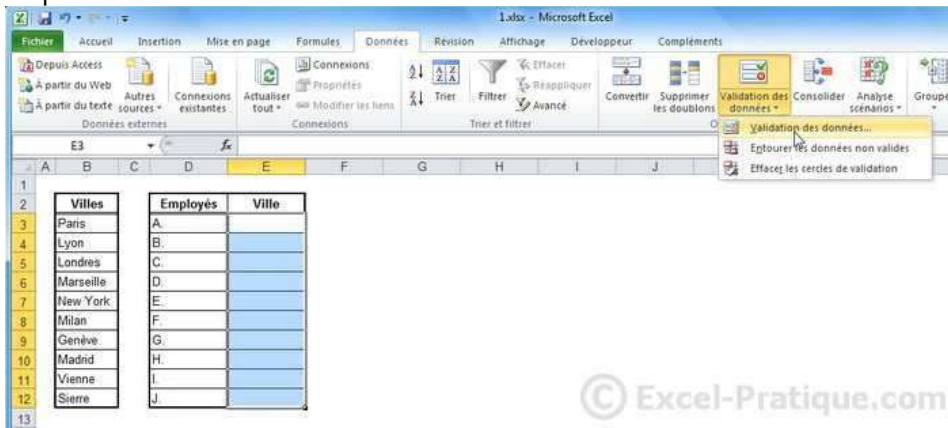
1.xlsx - Microsoft Excel

Fichier | Accueil | Insertion | Mise en page | Formules | Données | Révision | Affichage | Développeur | Compléments

Depuis Access
À partir du Web
À partir du texte
Autres sources
Connexions existantes
Données externes
Actualiser tout
Connexions
Propriétés
Modifier les liens
Connexions
Trier
Filtrer
Effacer
Réappliquer
Avancé
Trier et filtrer
Convertir
Supprimer les doublons
Validation des données
Consolider
Analyse scénarios
Groupe

Validation des données...
Entourer les données non valides
Effacer les cercles de validation

E3

| | A | B | C | D | E | F | G | H | I | J |
|---|---|---|---|---|---|---|---|---|---|---|
| 1 | | | | | | | | | | |
| 2 | | Villes | | Employés | Ville | | | | | |
| 3 | | Paris | | A. | | | | | | |
| 4 | | Lyon | | B. | | | | | | |
| 5 | | Londres | | C. | | | | | | |
| 6 | | Marseille | | D. | | | | | | |
| 7 | | New York | | E. | | | | | | |
| 8 | | Milan | | F. | | | | | | |
| 9 | | Genève | | G. | | | | | | |
| 10 | | Madrid | | H. | | | | | | |
| 11 | | Vienne | | I. | | | | | | |
| 12 | | Sierre | | J. | | | | | | |
| 13 | | | | | | | | | | |

© Excel-Pratique.com